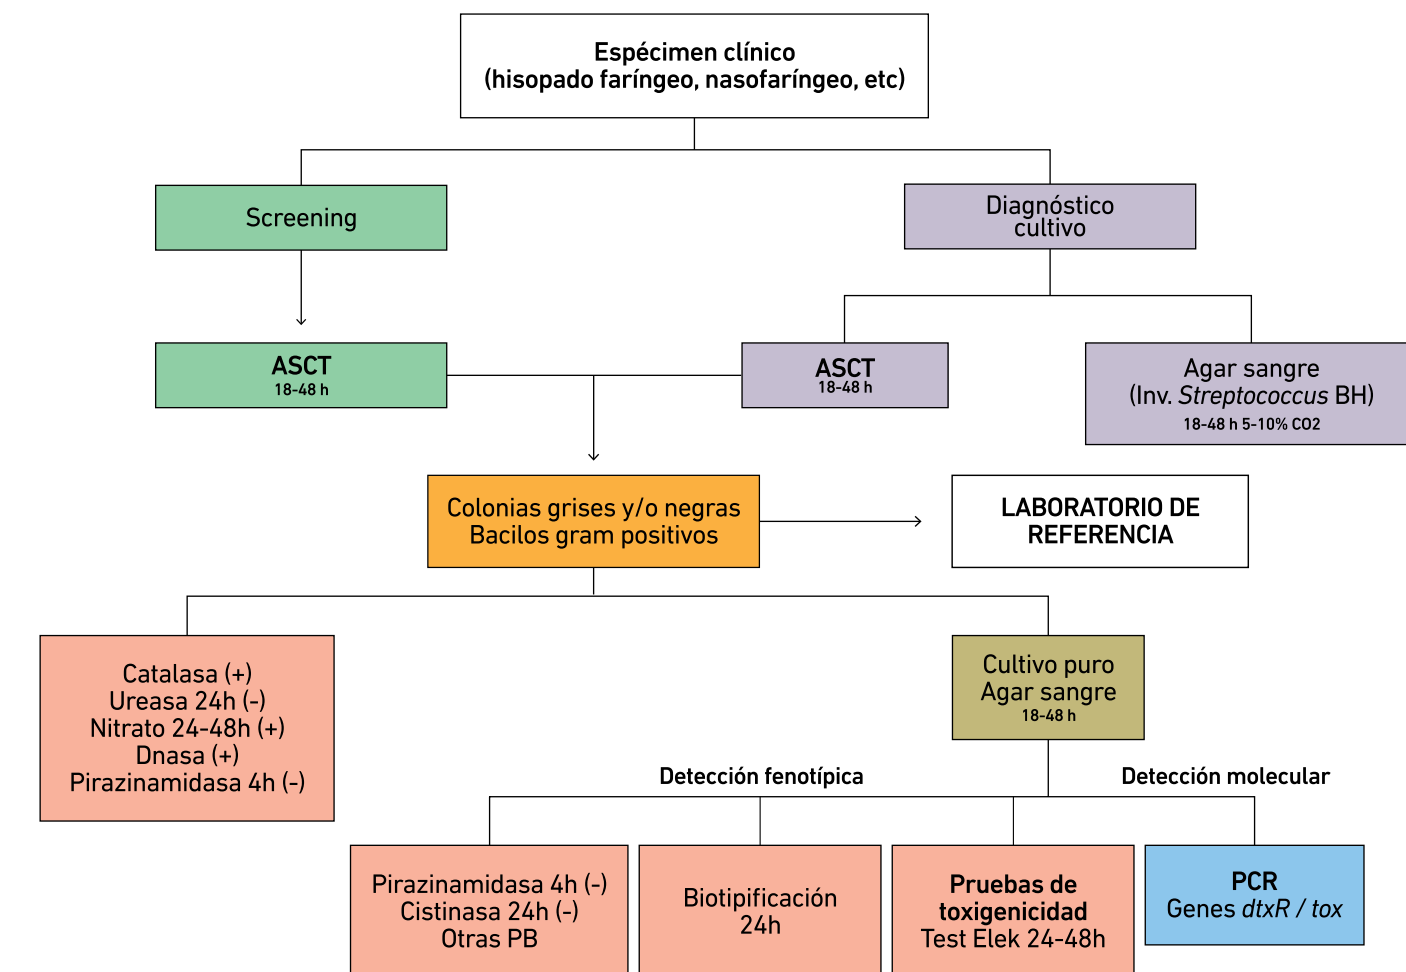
Espécimen clínico
(hisopado faríngeo, nasofaríngeo, etc)

Screening

Diagnóstico
cultivo

ASCT
18-48 h

ASCT
18-48 h

Agar sangre
(Inv. *Streptococcus* BH)
18-48 h 5-10% CO2

Colonias grises y/o negras
Bacilos gram positivos

LABORATORIO DE
REFERENCIA

Catalasa (+)
Ureasa 24h (-)
Nitrato 24-48h (+)
Dnasa (+)
Pirazinamidasa 4h (-)

Cultivo puro
Agar sangre
18-48 h

Detección fenotípica

Detección molecular

Pirazinamidasa 4h (-)
Cistinasa 24h (-)
Otras PB

Biotipificación
24h

Pruebas de
toxigenicidad
Test Elek 24-48h

PCR
Genes *dtxR* / *tox*